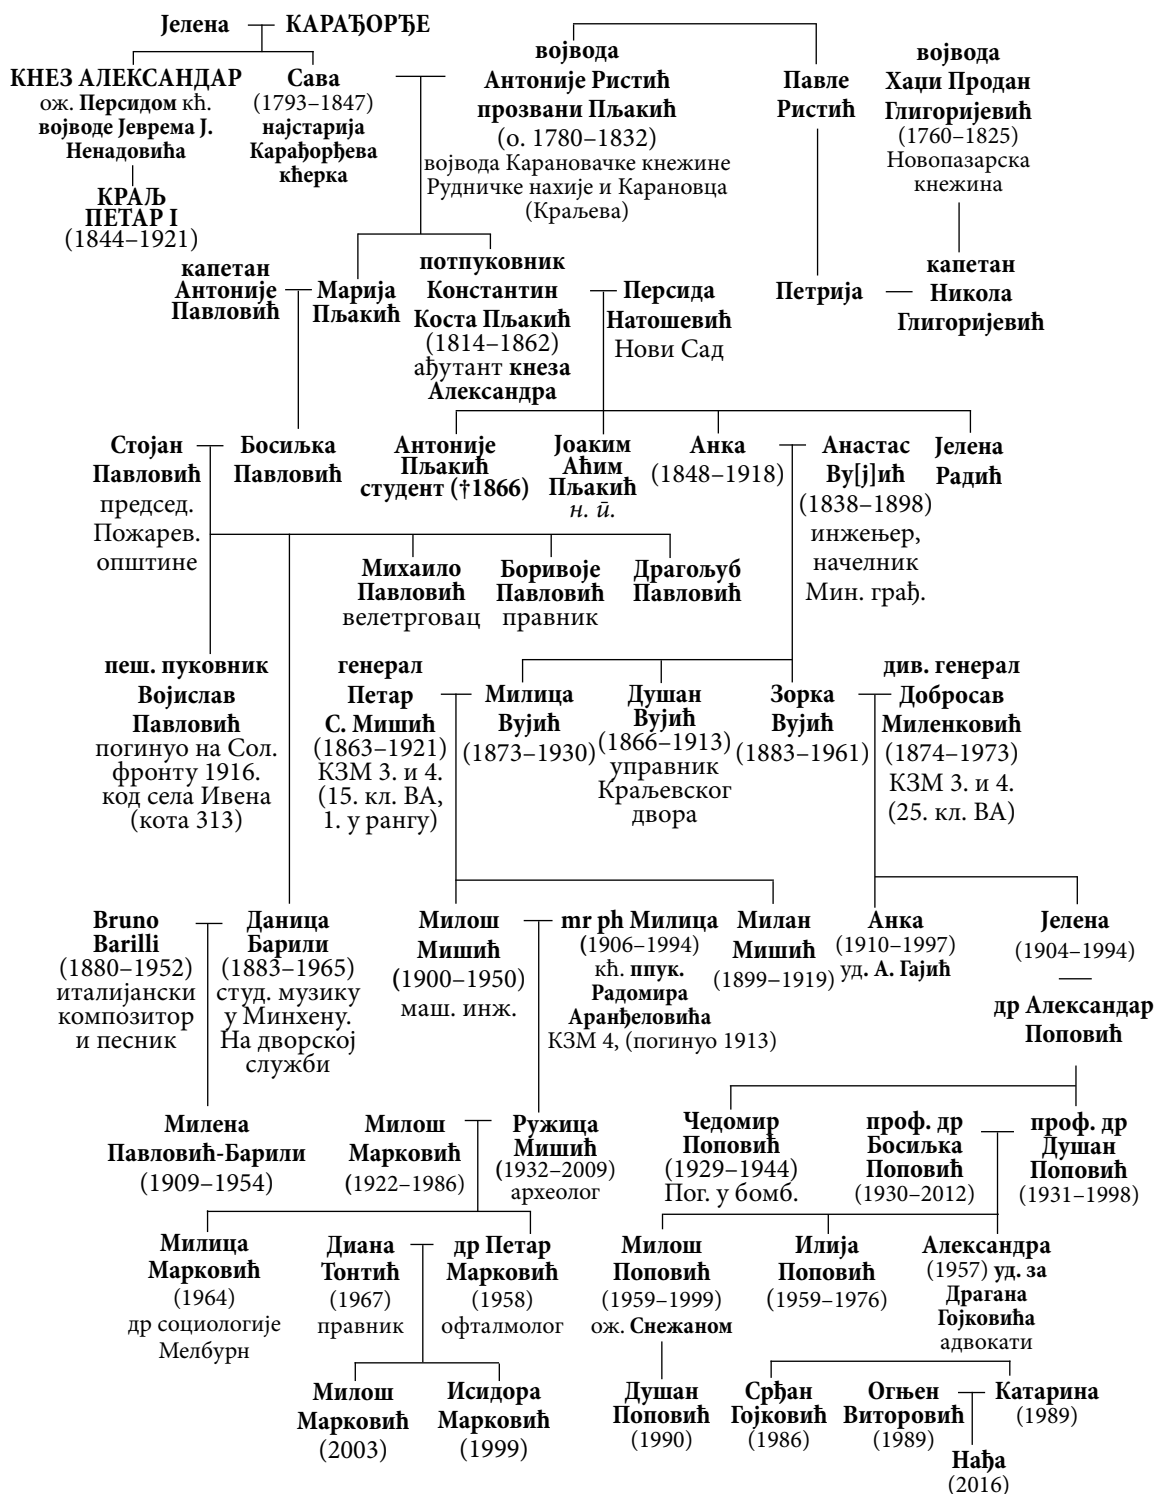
Јелена — КАРАЂОРЂЕ

КНЕЗ АЛЕКСАНДАР ож. Персидом кћ. војводе Јеврема Ј. Ненадовића

КРАЉ ПЕТАР I (1844–1921)

Сава (1793–1847) најстарија Карађорђева кћерка

војвода Антоније Ристић прозвани Пљакић (о. 1780–1832) војвода Карановачке кнежине Рудничке нахије и Карановца (Краљева)

Павле Ристић

војвода Хаџи Продан Глигоријевић (1760–1825) Новопазарска кнежина

капетан Антоније Павловић — Марија Пљакић

потпуковник Константин Коста Пљакић (1814–1862) ађутант кнеза Александра — Персида Натошевић Нови Сад

Петрија — капетан Никола Глигоријевић

Стојан Павловић председ. Пожарев. општине — Босиљка Павловић

Антоније Пљакић студент (†1866)

Јоаким Аћим Пљакић н. й.

Анка (1848–1918) — Анастас Ву[ј]ић (1838–1898) инжењер, начелник Мин. грађ.

Јелена Радић

Михаило Павловић велетрговац

Бориvoје Павловић правник

Драгољуб Павловић

пеш. пуковник Војислав Павловић погинуо на Сол. фронту 1916. код села Ивена (кота 313)

генерал Петар С. Мишић (1863–1921) КЗМ 3. и 4. (15. кл. ВА, 1. у рангу) — Милица Вујић (1873–1930)

Душан Вујић (1866–1913) управник Краљевског двора

Зорка Вујић (1883–1961) — див. генерал Добросав Миленковић (1874–1973) КЗМ 3. и 4. (25. кл. ВА)

Bruno Barilli (1880–1952) италијански композитор и песник — Даница Барили (1883–1965) студ. музику у Минхену. На дворској служби

Милош Мишић (1900–1950) маш. инж. — mr ph Милица (1906–1994) кћ. ппук. Радомира Аранђеловића КЗМ 4, (погинуо 1913)

Милан Мишић (1899–1919)

Анка (1910–1997) уд. А. Гајић

Јелена (1904–1994) — др Александар Поповић

Милена Павловић-Барили (1909–1954)

Милош Марковић (1922–1986) — Ружица Мишић (1932–2009) археолог

Чедомир Поповић (1929–1944) Пог. у бомб.

проф. др Босиљка Поповић (1930–2012) — проф. др Душан Поповић (1931–1998)

Милица Марковић (1964) др социологије Мелбурн

Диана Тонтић (1967) правник — др Петар Марковић (1958) офталмолог

Милош Поповић (1959–1999) ож. Снежаном

Илија Поповић (1959–1976)

Александра (1957) уд. за Драгана Гојковића адвокати

Милош Марковић (2003)

Исидора Марковић (1999)

Душан Поповић (1990)

Срђан Гојковић (1986)

Огњен Виторовић (1989) — Катарина (1989)

Нађа (2016)